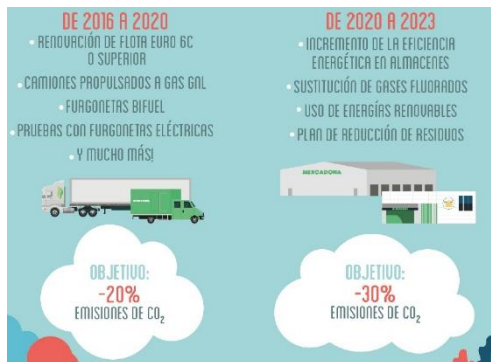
DE 2016 A 2020

· RENOVACIÓN DE FLOTA EURO 6C O SUPERIOR
· CAMIONES PROPULSADOS A GAS GAL
· FURGONETAS BIFUEL
· PRUEBAS CON FURGONETAS ELÉCTRICAS
· Y MUCHO MÁS!

OBJETIVO:
-20%
EMISIONES DE $CO_2$

DE 2020 A 2023

· INCREMENTO DE LA EFICIENCIA ENERGÉTICA EN ALMACENES
· SUSTITUCIÓN DE GASES FLUORADOS
· USO DE ENERGÍAS RENOVABLES
· PLAN DE REDUCCIÓN DE RESIDUOS

MERCADONA

OBJETIVO:
-30%
EMISIONES DE $CO_2$